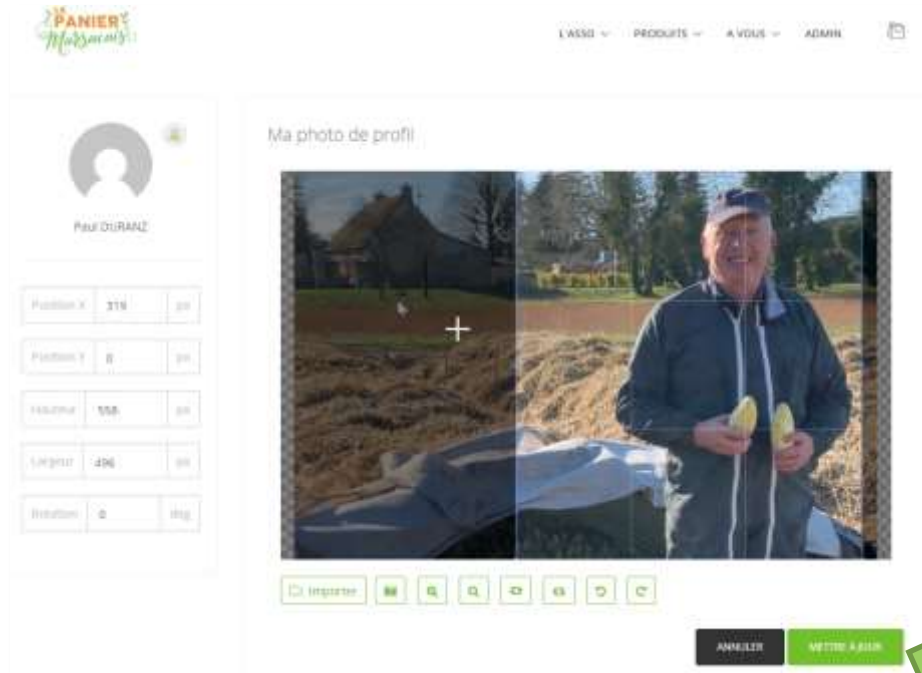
PANIER Marsannais

L'ASSO ∨ PRODUITS ∨ A VOUS ∨ ADMIN

Paul DURANZ

Position X 319 px

Position Y 0 px

Hauteur 558 px

Largeur 496 px

Rotation 0 deg

Ma photo de profil

Importer

ANNULER METTRE À JOUR